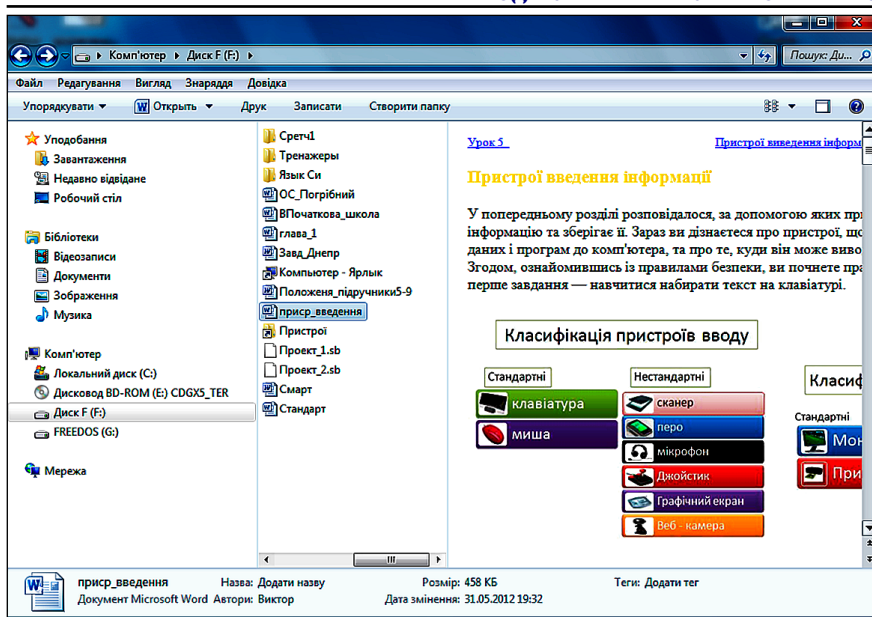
Комп'ютер ▸ Диск F (F:) ▸

Пошук: Ди...

Файл Редагування Вигляд Знаряддя Довідка

Упорядкувати ▾ Открыть ▾ Друк Записати Створити папку

Уподобання
Завантаження
Недавно відвідане
Робочий стіл

Бібліотеки
Відеозаписи
Документи
Зображення
Музика

Комп'ютер
Локальний диск (C:)
Дисковод BD-ROM (E:) CDGX5_TER
Диск F (F:)
FREEDOS (G:)

Мережа

Сретч1
Тренажеры
Язык Си
ОС_Погрібний
ВПочаткова_школа
глава_1
Завд_Днепр
Компьютер - Ярлык
Положення_підручники5-9
присp_введення
Пристрої
Проект_1.sb
Проект_2.sb
Смарт
Стандарт

Урок 5

Пристрої введення інформ

Пристрої введення інформації

У попередньому розділі розповідалося, за допомогою яких при інформацію та зберігає її. Зараз ви дізнаєтеся про пристрої, що даних і програм до комп'ютера, та про те, куди він може виво Згодом, ознайомившись із правилами безпеки, ви почнете пра перше завдання — навчитися набирати текст на клавіатурі.

Класифікація пристроїв вводу

Стандартні
клавіатура
миша

Нестандартні
сканер
перо
мікрофон
Джойстик
Графічний екран
Веб - камера

Класиф
Стандартні
Мон
При

присp_введення
Документ Microsoft Word
Назва: Додати назву
Автори: Виктор
Розмір: 458 КБ
Дата змінення: 31.05.2012 19:32
Теги: Додати тег